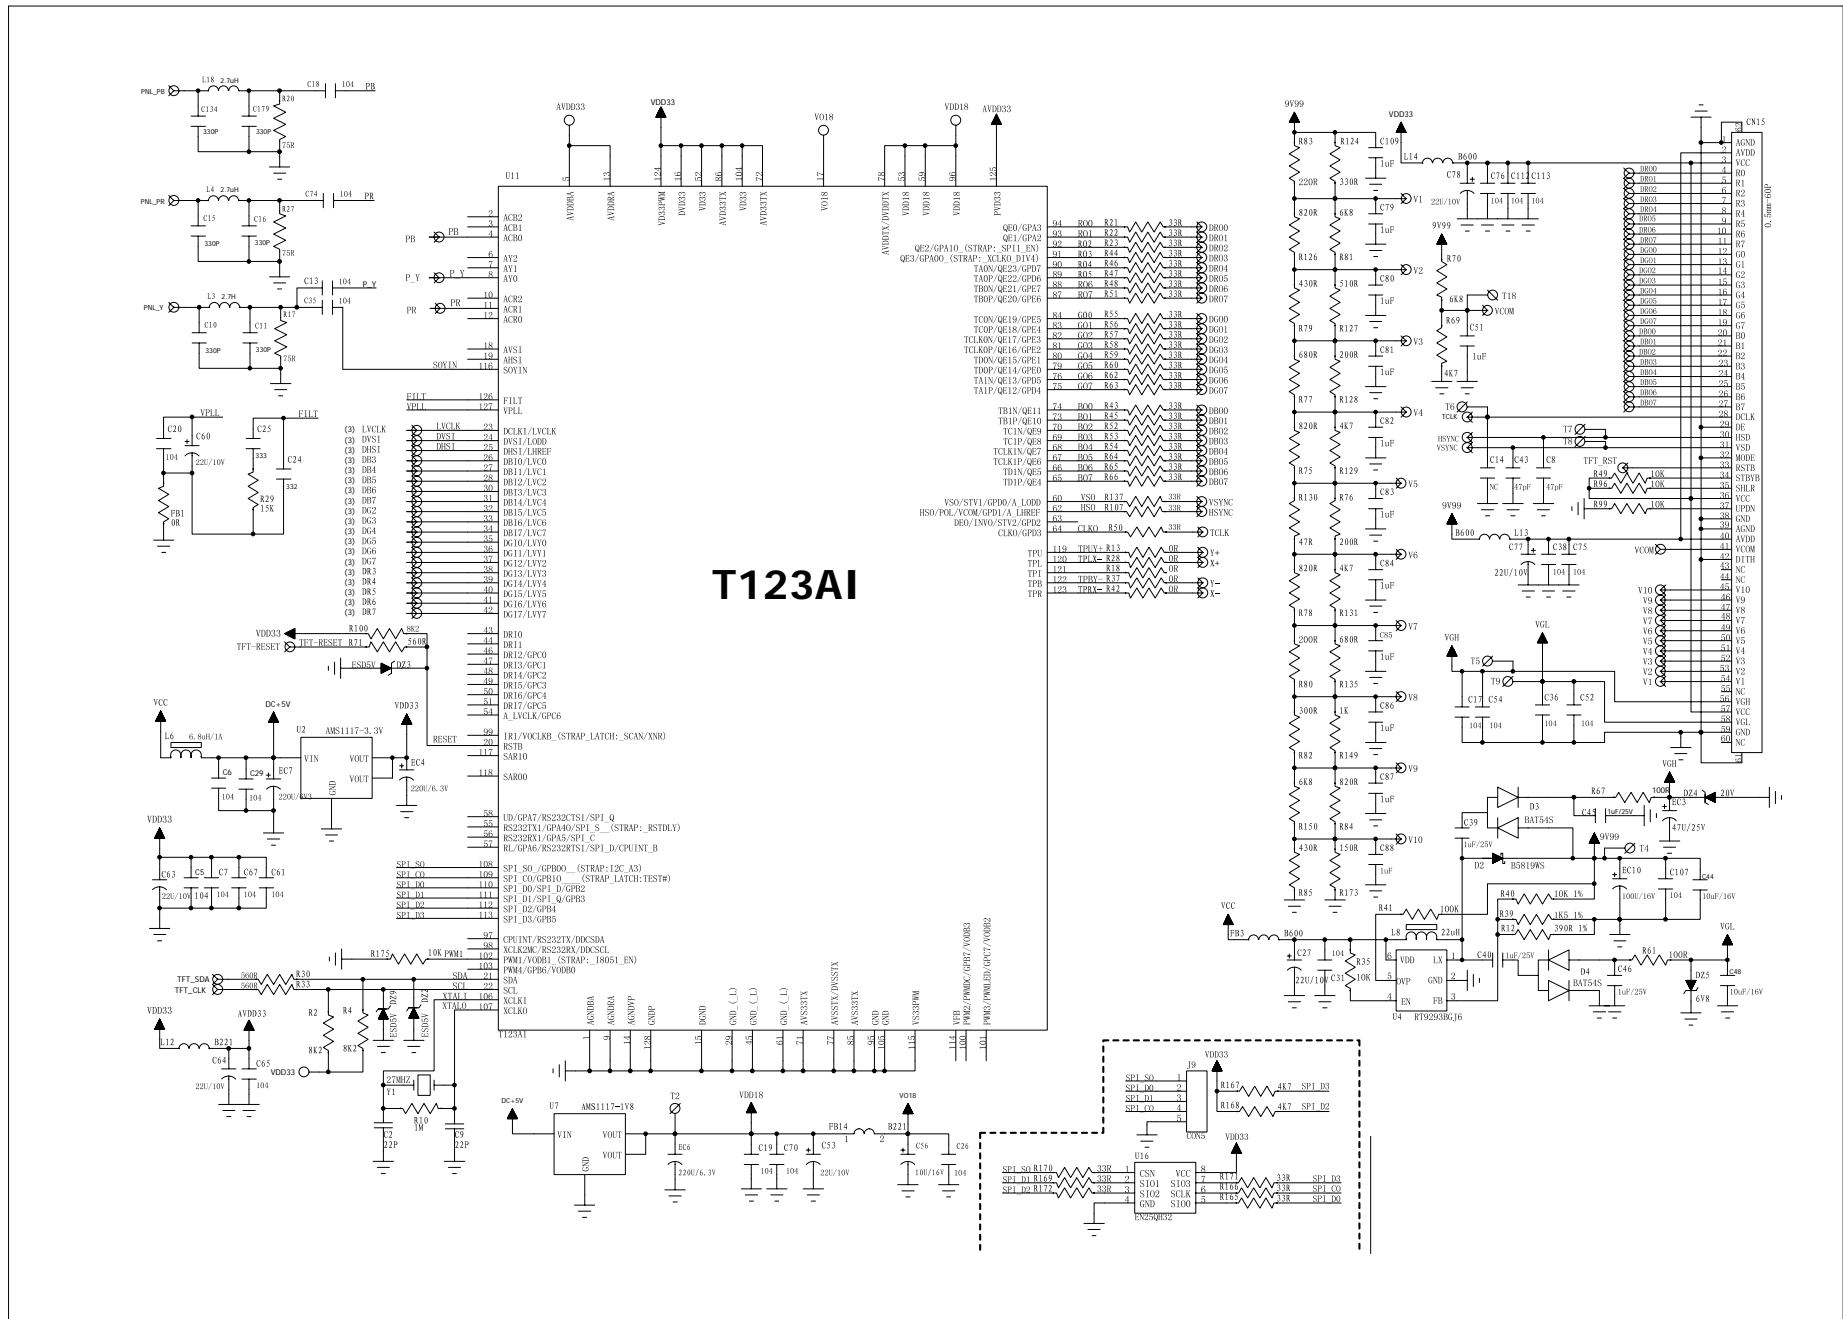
PNL_PB L18 2.7uH C18 104 PB
C134 330P C179 330P R20 75R

PNL_PR L4 2.7uH C74 104 PR
C15 330P C16 330P R27 75R

PNL_Y L3 2.7H C13 104 P_Y
C35 104
C10 330P C11 330P R17 75R

AVDD33 VDD33 VO18 VDD18 AVDD33

U11

T123AI

PB P_Y PR SOYIN

ACB2 ACB1 ACB0 AY2 AY1 AY0 ACR2 ACR1 ACR0 AVSI AHSI SOYIN

FILT VPLL

C20 C60 22U/10V 104 C25 333 C24 332 R29 15K FB1 0R

LVCLK DVSI DHSI DB3 DB4 DB5 DB6 DB7 DG2 DG3 DG4 DG5 DG6 DG7 DR3 DR4 DR5 DR6 DR7

DCLKI/LVCLK DVSI/LODD DHSI/LHREF DB10/LVC0 DB11/LVC1 DB12/LVC2 DB13/LVC3 DB14/LVC4 DB15/LVC5 DB16/LVC6 DB17/LVC7 DG10/LVY0 DG11/LVY1 DG12/LVY2 DG13/LVY3 DG14/LVY4 DG15/LVY5 DG16/LVY6 DG17/LVY7

VDD33 R100 8K2 TFT-RESET R71 560R ESD5V DZ3

DRI0 DRI1 DRI2/GPC0 DRI3/GPC1 DRI4/GPC2 DRI5/GPC3 DRI6/GPC4 DRI7/GPC5 A_LVCLK/GPC6

VCC L6 6.8uH/1A DC+5V U2 AMS1117-3.3V VIN VOUT GND C6 104 C29 104 EC7 220U/6V3 VDD33 EC4 220U/6.3V RESET

IR1/VOCLKB_(STRAP_LATCH:_SCAN/XNR) RSTB SAR10 SAR00

UD/GPA7/RS232CTS1/SPI_Q RS232TX1/GPA40/SPI_S__(STRAP:_RSTDLY) RS232RX1/GPA5/SPI_C RL/GPA6/RS232RTS1/SPI_D/CPUINT_B

VDD33 C63 22U/10V C5 104 C7 104 C67 104 C61 104

SPI_SO SPI_CO SPI_DO SPI_D1 SPI_D2 SPI_D3

SPI_SO_/GPB00__(STRAP:I2C_A3) SPI_CO/GPB10____(STRAP_LATCH:TEST#) SPI_D0/SPI_D/GPB2 SPI_D1/SPI_Q/GPB3 SPI_D2/GPB4 SPI_D3/GPB5

R175 10K PWM1
TFT_SDA 560R R30 TFT_CLK 560R R33 R2 8K2 R4 8K2 ESD5V DZ9 ESD5V DZ2 SDA SCL XTALI XTALO

CPUINT/RS232TX/DDCSDA XCLK2MC/RS232RX/DDCSCL PWM1/VODB1_(STRAP:_I8051_EN) PWM4/GPB6/VODB0 SDA SCL XCLKI XCLKO

VDD33 L12 B221 AVDD33 C64 22U/10V C65 104 VDD33
27MHZ Y1 R10 1M C2 22P C9 22P

T123AI

AGNDRA AGNDRA AGNDVP GNDP DGND GND_(_L) GND_(_L) GND_(_L) AVS33TX AVSS33TX/DVSS33TX AVS33TX GND GND VS33PWM VFB PWM2/PWMDC/GPB7/VODB3 PWM3/PWMLED/GPC7/VODB2

DC+5V U7 AMS1117-1V8 VIN VOUT VOUT GND T2 EC6 220U/6.3V VDD18 C19 104 C70 104 C53 22U/10V FB14 B221 VO18 C56 10U/16V C26 104

QE0/GPA3 QE1/GPA2 QE2/GPA10_(STRAP:_SPI1_EN) QE3/GPA00_(STRAP:_XCLKO_DIV4) TAON/QE23/GPD7 TAOP/QE22/GPD6 TBON/QE21/GPD5 TBOP/QE20/GPD6
RO0 R21 RO1 R22 RO2 R23 RO3 R44 RO4 R46 RO5 R47 RO6 R48 RO7 R51 33R DR00 DR01 DR02 DR03 DR04 DR05 DR06 DR07

TCON/QE19/GPE5 TCOP/QE18/GPE4 TCLKON/QE17/GPE3 TCLKOP/QE16/GPE2 TDON/QE15/GPE1 TDOP/QE14/GPE0 TA1N/QE13/GPD5 TA1P/QE12/GPD4
GO0 R55 GO1 R56 GO2 R57 GO3 R58 GO4 R59 GO5 R60 GO6 R62 GO7 R63 33R DG00 DG01 DG02 DG03 DG04 DG05 DG06 DG07

TB1N/QE11 TB1P/QE10 TC1N/QE9 TC1P/QE8 TCLK1N/QE7 TCLK1P/QE6 TD1N/QE5 TD1P/QE4
BO0 R43 BO1 R45 BO2 R52 BO3 R53 BO4 R54 BO5 R64 BO6 R65 BO7 R66 33R DB00 DB01 DB02 DB03 DB04 DB05 DB06 DB07

VSO/STV1/GPD0/A_LODD HSO/POL/VCOM/GPD1/A_LHREF DEO/INVO/STV2/GPD2 CLKO/GPD3
VSO R137 HSO R107 CLKO R50 33R VSYNC HSYNC TCLK

TPU TPL TP1 TPB TPR TPUY+ R13 TPLX- R28 R18 TPRY- R37 TPRX- R42 0R Y+ X+ Y- X-

9V99 R83 220R R124 330R C109 1uF 820R 6K8 C79 V1 R126 430R R81 510R C80 V2 R79 680R R127 200R C81 V3 R77 820R R128 4K7 C82 V4 R75 R130 47R R129 R76 200R C83 V5 820R 4K7 C84 V6 R78 200R R131 680R C85 V7 R80 300R R135 1K C86 V8 R82 6K8 R149 820R C87 V9 R150 430R R84 150R C88 V10 R85 R173 1uF

VDD33 L14 B600 C78 22U/10V C76 104 C112 104 C113 104
9V99 R70 6K8 T18 R69 VCOM C51 1uF 4K7
T6 TCLK HSYNC VSYNC T7 T8 C14 NC C43 47pF C8 47pF TFT_RST R49 10K R96 10K R99 10K
9V99 B600 L13 C77 22U/10V C38 104 C75 104 VCOM
V10 V9 V8 V7 V6 V5 V4 V3 V2 V1
VGH VGL T5 T9 C17 104 C54 104 C36 104 C52 104 VGH

CN15 0.5mm-60P
AGND AVDD VCC R0 R1 R2 R3 R4 R5 R6 R7 G0 G1 G2 G3 G4 G5 G6 G7 B0 B1 B2 B3 B4 B5 B6 B7 DCLK DE HSD VSD MODE RSTB STBYB SHLR VCC UPDN GND AGND AVDD VCOM DITH NC NC V10 V9 V8 V7 V6 V5 V4 V3 V2 V1 NC VGH VCC VGL GND NC

R67 100R DZ4 20V D3 BAT54S C45 1uF/25V EC3 47U/25V C39 1uF/25V 9V99 T4 D2 B5819WS EC10 100U/16V C107 104 C44 10uF/16V
VCC FB3 B600 C27 22U/10V C31 104 R35 10K L8 22uH R41 100K R40 10K 1% R39 1K5 1% R12 390R 1% U4 RT9293BGJ6 VDD LX OVP GND EN FB C40 1uF/25V D4 BAT54S C46 1uF/25V R61 100R VGL DZ5 6V8 C48 10uF/16V

VDD33 J9 SPI_SO SPI_DO SPI_D1 SPI_CO CON5 R167 4K7 SPI_D3 R168 4K7 SPI_D2
VDD33 U16 EN25QH32 CSN SIO1 SIO2 GND VCC SIO3 SCLK SIO0 SPI_SO R170 SPI_D1 R169 SPI_D2 R172 33R R171 R166 R165 33R SPI_D3 SPI_CO SPI_DO